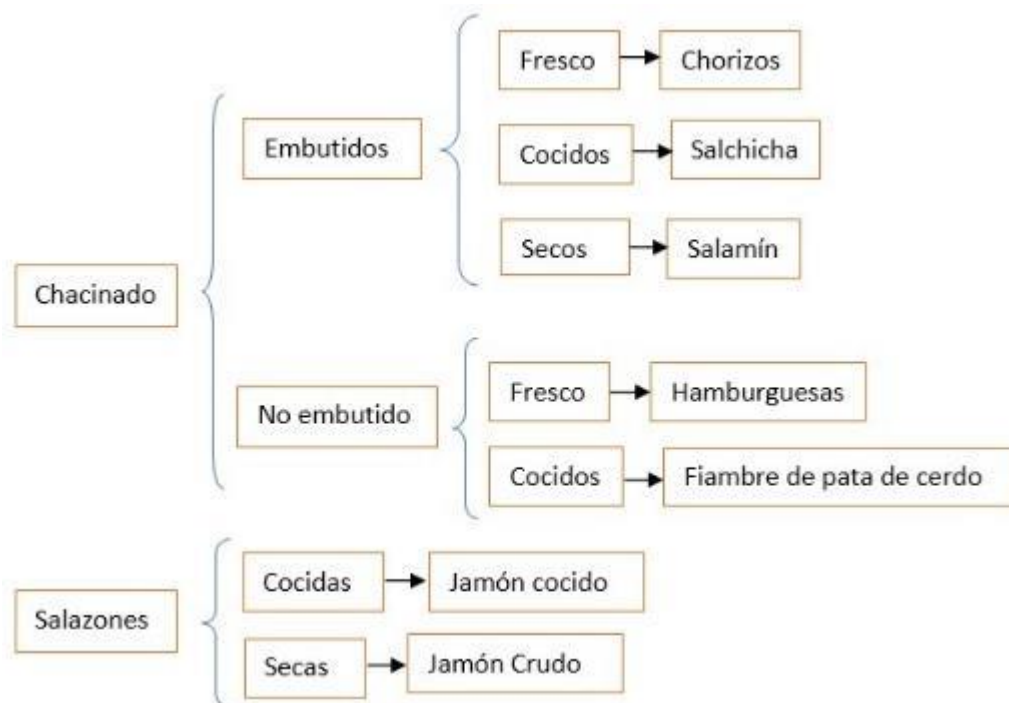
Chacinado

Embutidos

Fresco → Chorizos

Cocidos → Salchicha

Secos → Salamín

No embutido

Fresco → Hamburguesas

Cocidos → Fiambre de pata de cerdo

Salazones

Cocidas → Jamón cocido

Secas → Jamón Crudo